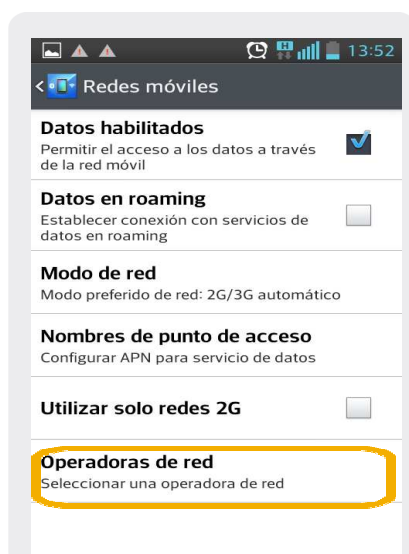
H 13:52

Redes móviles

Datos habilitados
Permitir el acceso a los datos a través de la red móvil

Datos en roaming
Establecer conexión con servicios de datos en roaming

Modo de red
Modo preferido de red: 2G/3G automático

Nombres de punto de acceso
Configurar APN para servicio de datos

Utilizar solo redes 2G

Operadoras de red
Seleccionar una operadora de red